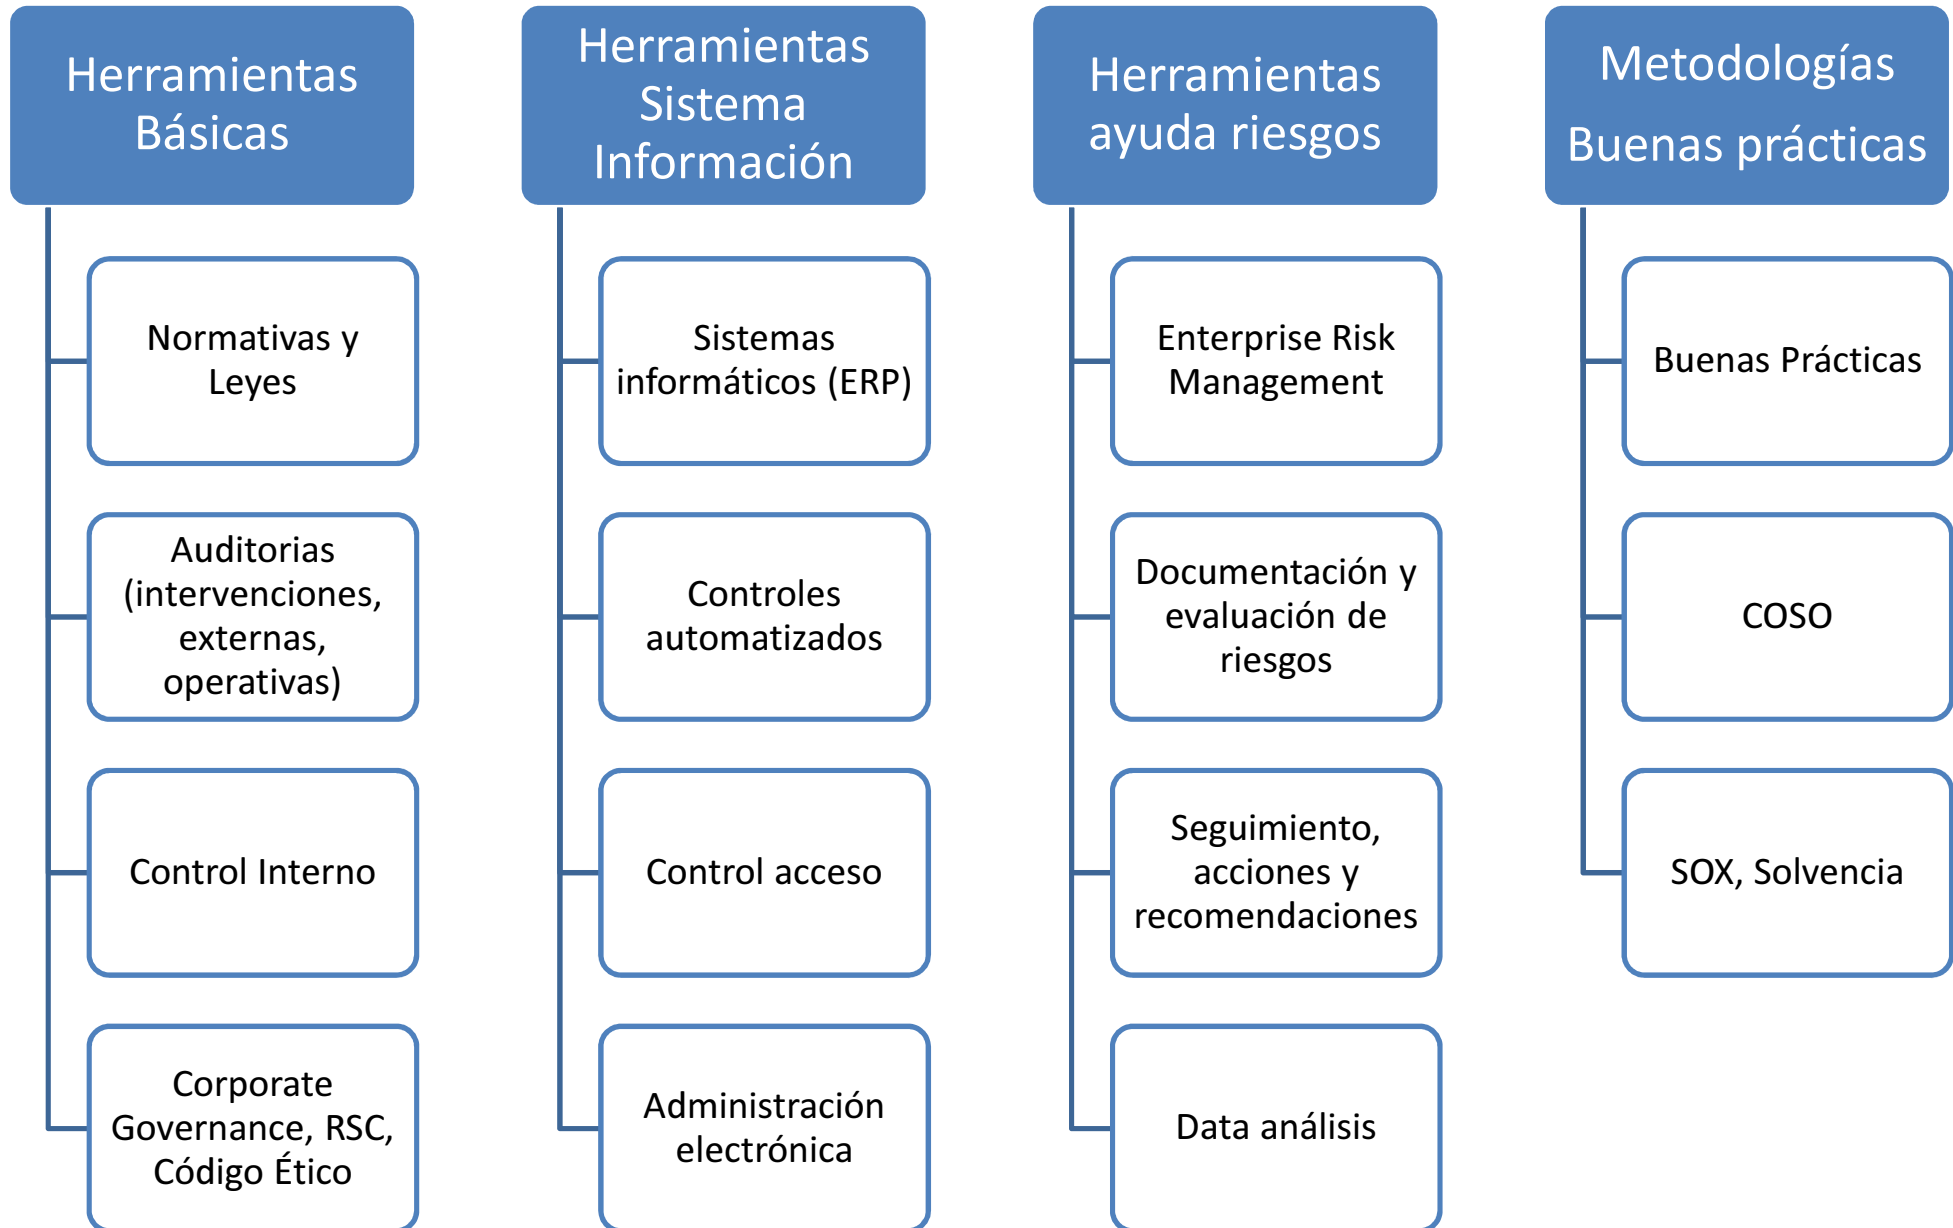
Herramientas Básicas

Normativas y Leyes

Auditorias (intervenciones, externas, operativas)

Control Interno

Corporate Governance, RSC, Código Ético

Herramientas Sistema Información

Sistemas informáticos (ERP)

Controles automatizados

Control acceso

Administración electrónica

Herramientas ayuda riesgos

Enterprise Risk Management

Documentación y evaluación de riesgos

Seguimiento, acciones y recomendaciones

Data análisis

Metodologías Buenas prácticas

Buenas Prácticas

COSO

SOX, Solvencia